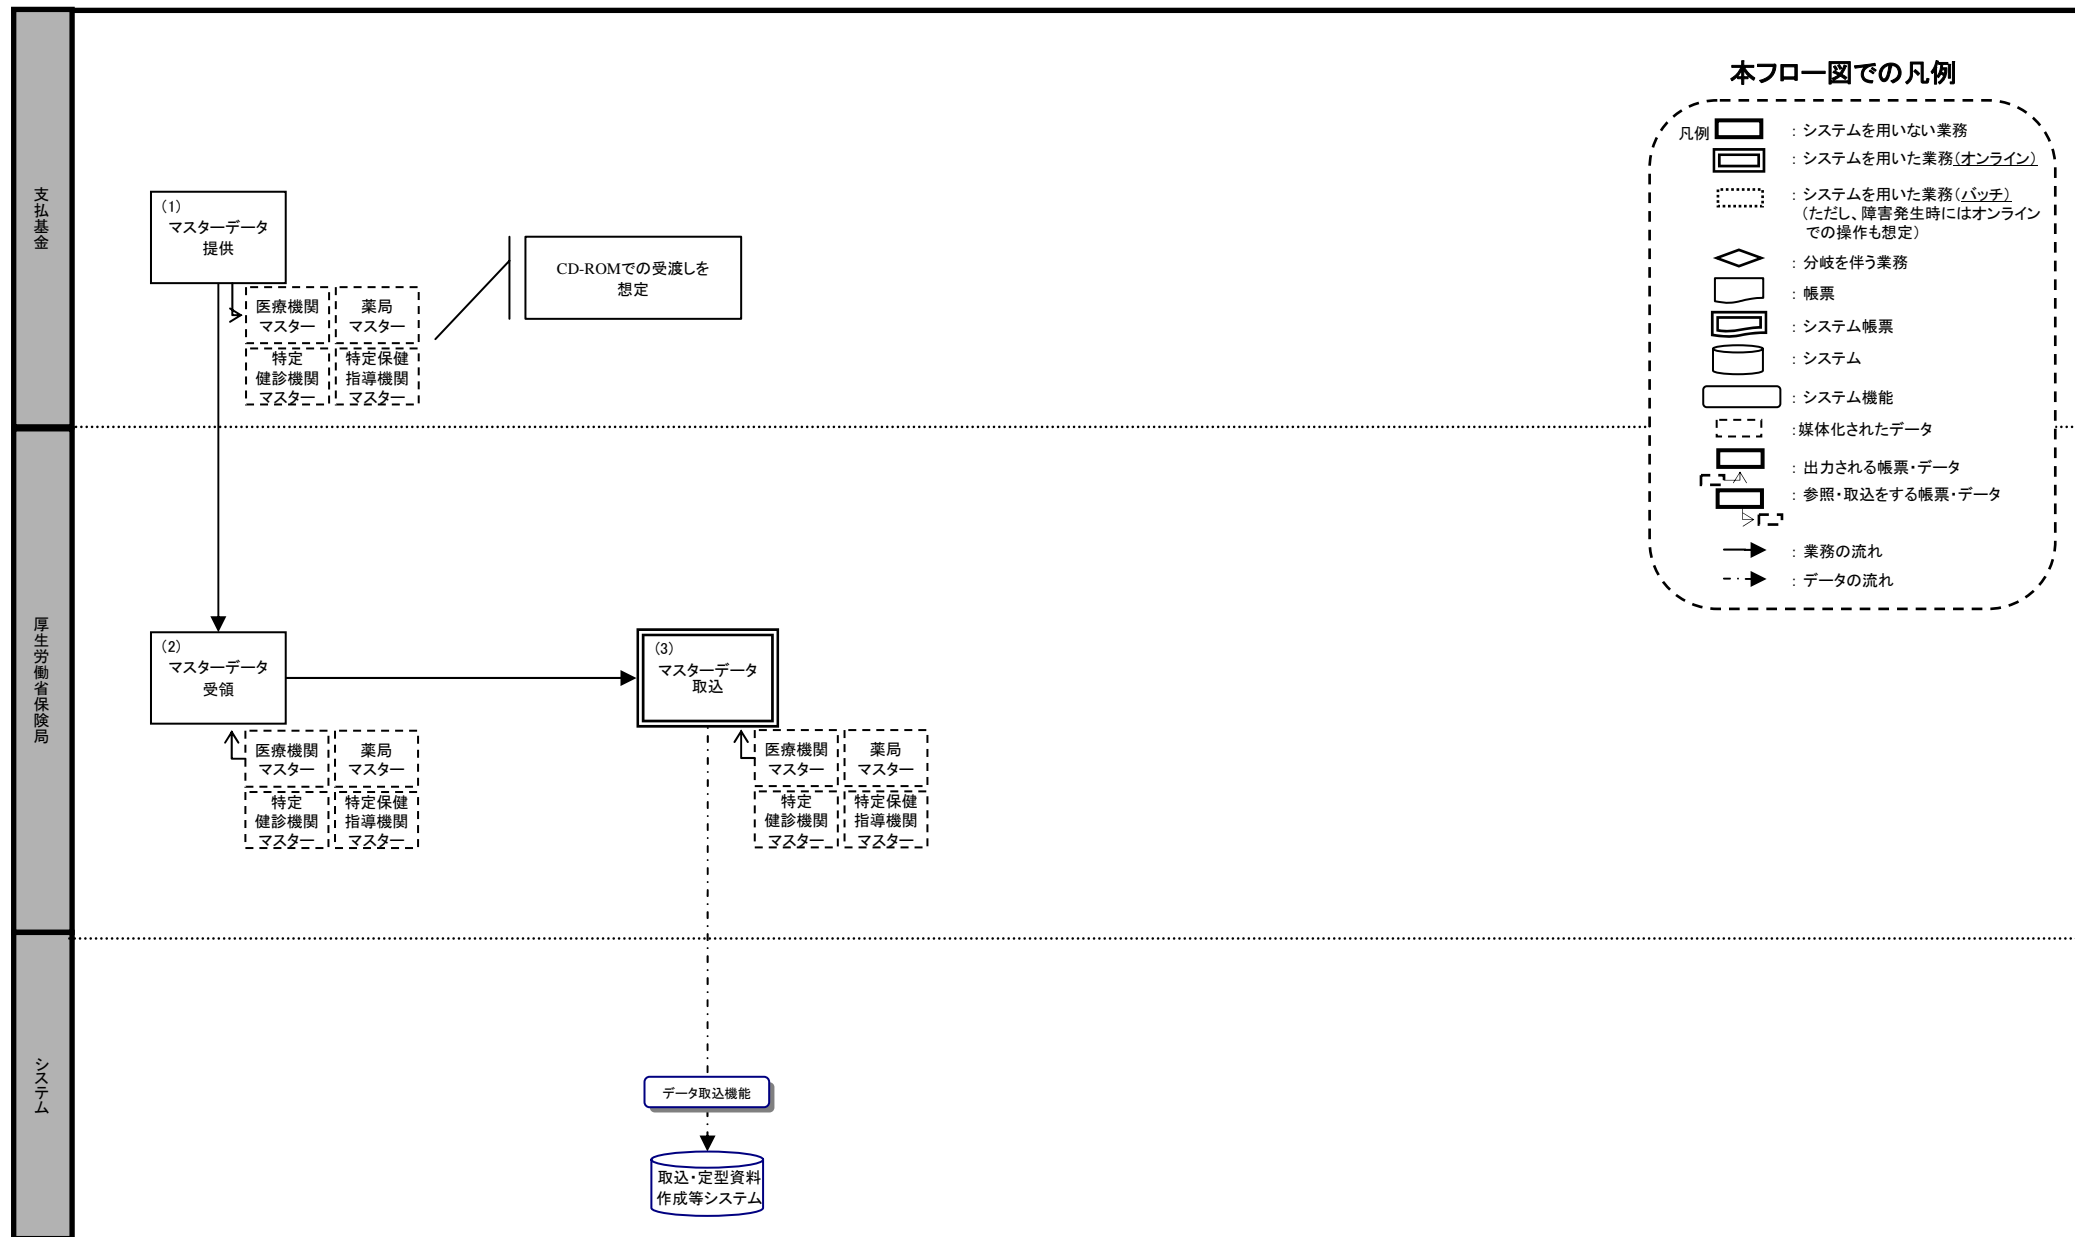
支払基金

(1)
マスターデータ
提供

医療機関マスター
薬局マスター
特定健診機関マスター
特定保健指導機関マスター

CD-ROMでの受渡しを想定

厚生労働省保険局

(2)
マスターデータ
受領

医療機関マスター
薬局マスター
特定健診機関マスター
特定保健指導機関マスター

(3)
マスターデータ
取込

医療機関マスター
薬局マスター
特定健診機関マスター
特定保健指導機関マスター

システム

データ取込機能

取込・定型資料作成等システム

本フロー図での凡例

凡例
：システムを用いない業務
：システムを用いた業務(オンライン)
：システムを用いた業務(バッチ)
（ただし、障害発生時にはオンラインでの操作も想定）
：分岐を伴う業務
：帳票
：システム帳票
：システム
：システム機能
：媒体化されたデータ
：出力される帳票・データ
：参照・取込をする帳票・データ
：業務の流れ
：データの流れ